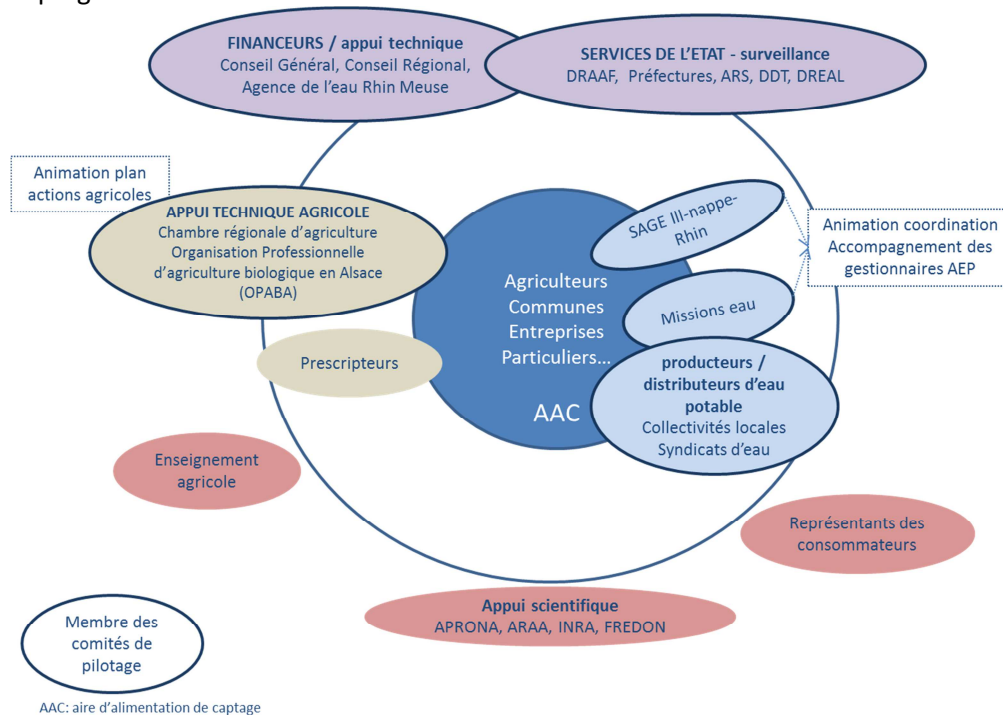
FINANCEURS / appui technique
Conseil Général, Conseil Régional, Agence de l'eau Rhin Meuse

SERVICES DE L'ETAT - surveillance
DRAAF, Préfectures, ARS, DDT, DREAL

Animation plan actions agricoles

APPUI TECHNIQUE AGRICOLE
Chambre régionale d'agriculture
Organisation Professionnelle d'agriculture biologique en Alsace (OPABA)

SAGE Ill-nappe-Rhin

Animation coordination
Accompagnement des gestionnaires AEP

Agriculteurs
Communes
Entreprises
Particuliers…

Missions eau

Prescripteurs

AAC

producteurs / distributeurs d'eau potable
Collectivités locales
Syndicats d'eau

Enseignement agricole

Représentants des consommateurs

Appui scientifique
APRONA, ARAA, INRA, FREDON

Membre des comités de pilotage

AAC: aire d'alimentation de captage